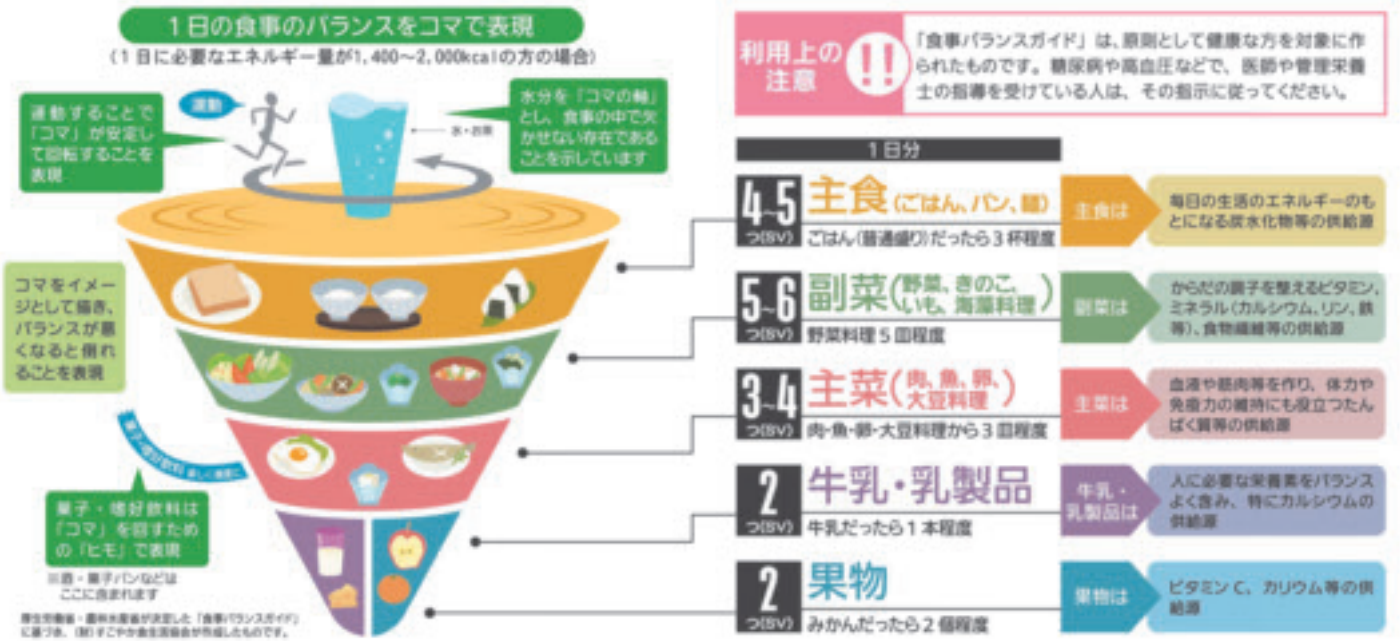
１日の食事のバランスをコマで表現
（１日に必要なエネルギー量が1,400～2,000kcalの方の場合）

運動

運動することで「コマ」が安定して回転することを表現

水分を「コマの軸」とし、食事の中で欠かせない存在であることを示しています

水・お茶

コマをイメージとして描き、バランスが悪くなると倒れることを表現

菓子・嗜好飲料 楽しく適度に

菓子・嗜好飲料は「コマ」を回すための「ヒモ」で表現

※酒・菓子パンなどはここに含まれます

厚生労働省・農林水産省が決定した「食事バランスガイド」に基づき、（財）すこやか食生活協会が作成したものです。

利用上の注意

「食事バランスガイド」は、原則として健康な方を対象に作られたものです。糖尿病や高血圧などで、医師や管理栄養士の指導を受けている人は、その指示に従ってください。

１日分

4～5 つ(SV) 主食（ごはん、パン、麺）
ごはん（普通盛り）だったら３杯程度
主食は
毎日の生活のエネルギーのもとになる炭水化物等の供給源

5～6 つ(SV) 副菜（野菜、きのこ、いも、海藻料理）
野菜料理５皿程度
副菜は
からだの調子を整えるビタミン、ミネラル（カルシウム、リン、鉄等）、食物繊維等の供給源

3～4 つ(SV) 主菜（肉、魚、卵、大豆料理）
肉・魚・卵・大豆料理から３皿程度
主菜は
血液や筋肉等を作り、体力や免疫力の維持にも役立つたんぱく質等の供給源

2 つ(SV) 牛乳・乳製品
牛乳だったら１本程度
牛乳・乳製品は
人に必要な栄養素をバランスよく含み、特にカルシウムの供給源

2 つ(SV) 果物
みかんだったら２個程度
果物は
ビタミンC、カリウム等の供給源